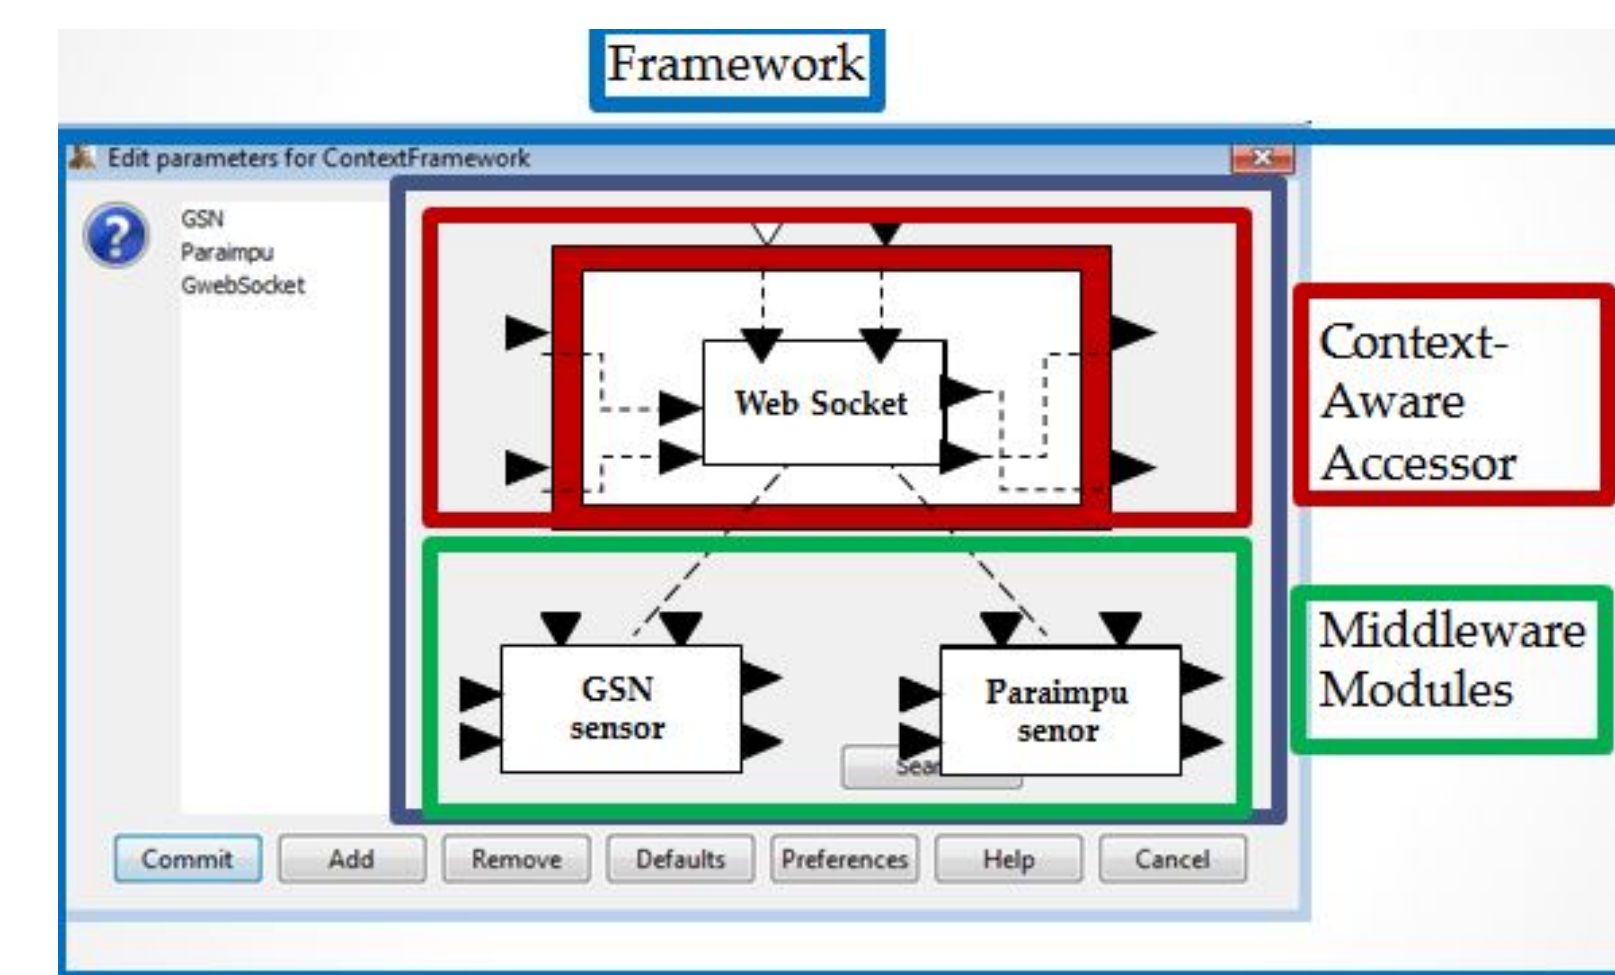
Framework

Edit parameters for ContextFramework

GSN
Paraimpu
GwebSocket

Web Socket

Context-Aware Accessor

GSN sensor

Paraimpu senor

Sear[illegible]

Middleware Modules

Commit Add Remove Defaults Preferences Help Cancel